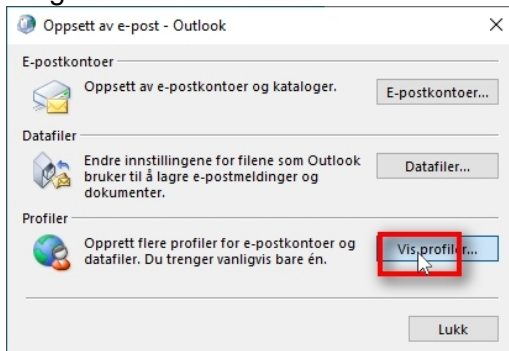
Oppsett av e-post - Outlook

×

E-postkontoer

Oppsett av e-postkontoer og kataloger.

E-postkontoer...

Datafiler

Endre innstillingene for filene som Outlook bruker til å lagre e-postmeldinger og dokumenter.

Datafiler...

Profiler

Opprett flere profiler for e-postkontoer og datafiler. Du trenger vanligvis bare én.

Vis profiler...

Lukk